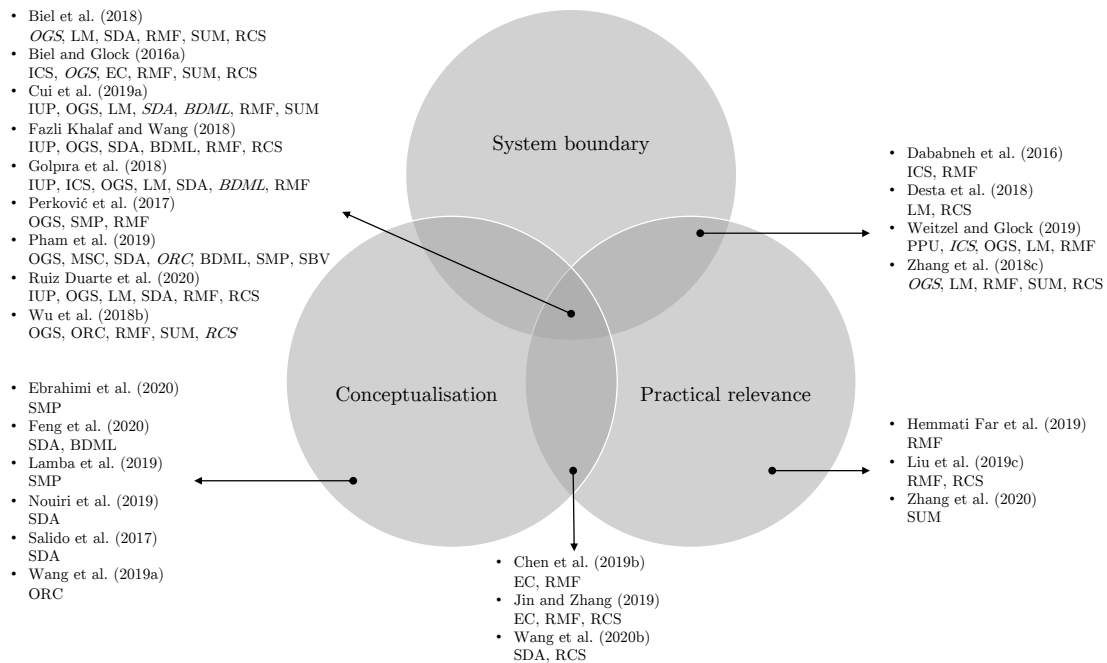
• Biel et al. (2018)
*OGS*, LM, SDA, RMF, SUM, RCS
• Biel and Glock (2016a)
ICS, *OGS*, EC, RMF, SUM, RCS
• Cui et al. (2019a)
IUP, OGS, LM, *SDA*, *BDML*, RMF, SUM
• Fazli Khalaf and Wang (2018)
IUP, OGS, SDA, BDML, RMF, RCS
• Golpıra et al. (2018)
IUP, ICS, OGS, LM, SDA, *BDML*, RMF
• Perković et al. (2017)
OGS, SMP, RMF
• Pham et al. (2019)
OGS, MSC, SDA, *ORC*, BDML, SMP, SBV
• Ruiz Duarte et al. (2020)
IUP, OGS, LM, SDA, RMF, RCS
• Wu et al. (2018b)
OGS, ORC, RMF, SUM, *RCS*

System boundary

• Dababneh et al. (2016)
ICS, RMF
• Desta et al. (2018)
LM, RCS
• Weitzel and Glock (2019)
PPU, *ICS*, OGS, LM, RMF
• Zhang et al. (2018c)
*OGS*, LM, RMF, SUM, RCS

• Ebrahimi et al. (2020)
SMP
• Feng et al. (2020)
SDA, BDML
• Lamba et al. (2019)
SMP
• Nouiri et al. (2019)
SDA
• Salido et al. (2017)
SDA
• Wang et al. (2019a)
ORC

Conceptualisation

Practical relevance

• Hemmati Far et al. (2019)
RMF
• Liu et al. (2019c)
RMF, RCS
• Zhang et al. (2020)
SUM

• Chen et al. (2019b)
EC, RMF
• Jin and Zhang (2019)
EC, RMF, RCS
• Wang et al. (2020b)
SDA, RCS